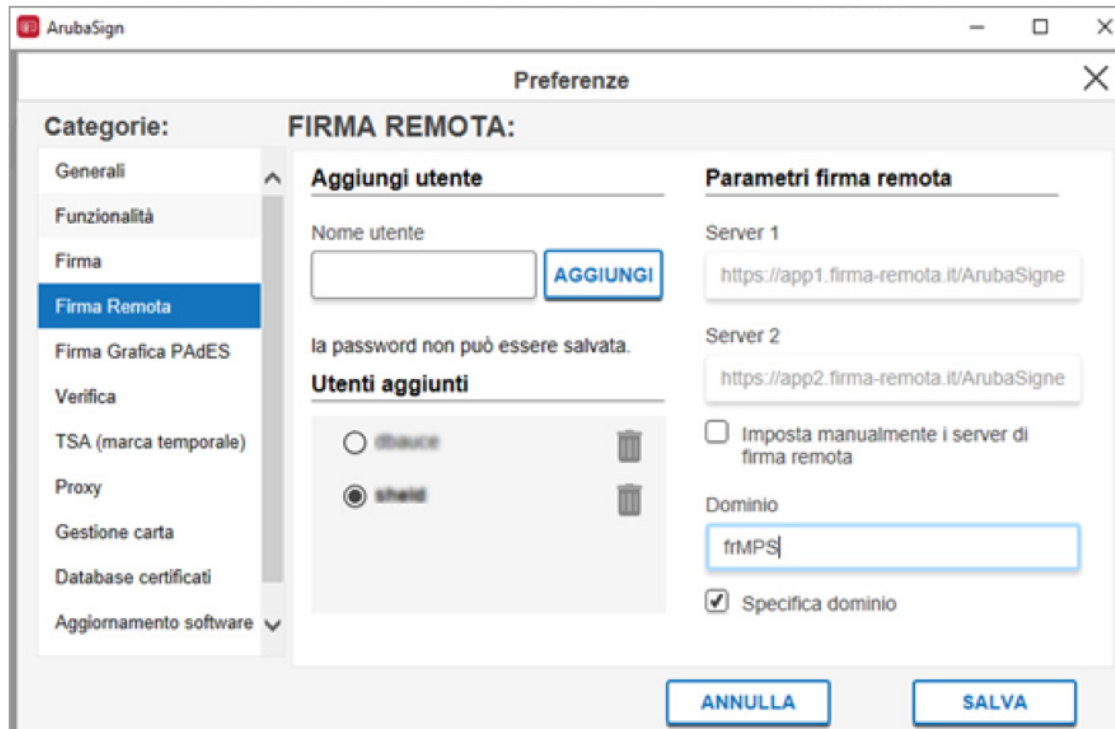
ArubaSign

Preferenze

Categorie:

FIRMA REMOTA:

Generali
Funzionalità
Firma
Firma Remota
Firma Grafica PAdES
Verifica
TSA (marca temporale)
Proxy
Gestione carta
Database certificati
Aggiornamento software

Aggiungi utente

Nome utente

AGGIUNGI

la password non può essere salvata.

Utenti aggiunti

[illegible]

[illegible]

Parametri firma remota

Server 1

https://app1.firma-remota.it/ArubaSigne

Server 2

https://app2.firma-remota.it/ArubaSigne

Imposta manualmente i server di firma remota

Dominio

frMPS

Specifica dominio

ANNULLA

SALVA